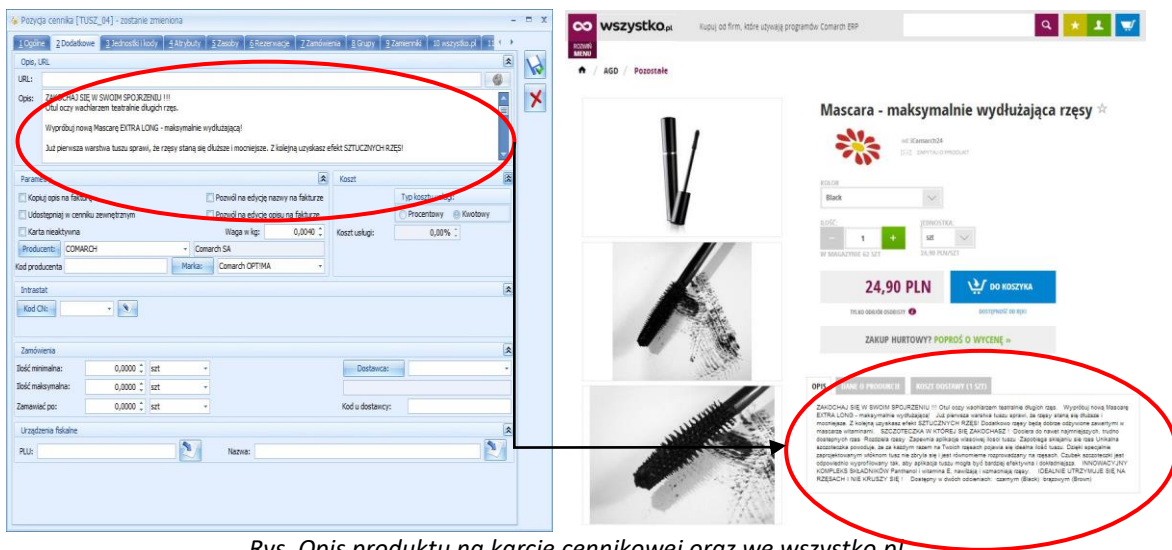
Pozycja cennika [TUSZ_04] - zostanie zmieniona

1 Ogólne | 2 Dodatkowe | 3 Jednostki i kody | 4 Atrybuty | 5 Zasoby | 6 Rezerwacje | 7 Zamówienia | 8 Grupy | 9 Zamienniki | 10 wszystko.pl

Opis, URL

URL:

Opis: ZAKOCHAJ SIĘ W SWOIM SPOJRZENIU !!! Otul oczy wachlarzem teatralnie długich rzęs.

Wypróbuj nową Mascarę EXTRA LONG - maksymalnie wydłużającą!

Już pierwsza warstwa tuszu sprawi, że rzęsy staną się dłuższe i mocniejsze. Z kolejną uzyskasz efekt SZTUCZNYCH RZĘS!

Parametry

Kopiuj opis na fakturę | Pozwól na edycję nazwy na fakturze

Udostępniaj w cenniku zewnętrznym | Pozwól na edycję opisu na fakturze

Karta nieaktywna | Waga w kg: 0,0040

Producent: COMARCH | Comarch SA

Kod producenta | Marka: Comarch OPTIMA

Koszt

Typ kosztu usługi: Procentowy Kwotowy

Koszt usługi: 0,00%

Intrastat

Kod CN:

Zamówienia

Ilość minimalna: 0,0000 szt

Ilość maksymalna: 0,0000 szt

Zamawiać po: 0,0000 szt

Dostawca:

Kod u dostawcy:

Urządzenia fiskalne

PLU: | Nazwa:

wszystko.pl Kupuj od firm, które używają programów Comarch ERP

ROZWIŃ MENU

AGD / Pozostałe

Mascara - maksymalnie wydłużająca rzęsy

od iComarch24

ZAPYTAJ O PRODUKT

KOLOR

Black

ILOŚĆ 1 | JEDNOSTKA szt

W MAGAZYNIE 62 SZT | 24,90 PLN/SZT

24,90 PLN | DO KOSZYKA

TYLKO ODBIÓR OSOBISTY | DOSTĘPNOŚĆ DO 0/0

ZAKUP HURTOWY? POPROŚ O WYCENĘ »

OPIS | DANE O PRODUKCIE | KOSZT DOSTAWY (1 SZT)

ZAKOCHAJ SIĘ W SWOIM SPOJRZENIU !!! Otul oczy wachlarzem teatralnie długich rzęs. Wypróbuj nową Mascarę EXTRA LONG - maksymalnie wydłużającą! Już pierwsza warstwa tuszu sprawi, że rzęsy staną się dłuższe i mocniejsze. Z kolejną uzyskasz efekt SZTUCZNYCH RZĘS! Dodatkowo rzęsy będą dobrze odżywione zawartymi w mascarze witaminami. SZCZOTECZKA W KTÓREJ SIĘ ZAKOCHASZ ! Dociera do nawet najmniejszych, trudno dostępnych rzęs. Rozdziela rzęsy. Zapewnia aplikację właściwej ilości tuszu. Zapobiega sklejaniu się rzęs Unikalna szczoteczka powoduje, że za każdym razem na Twoich rzęsach pojawia się idealna ilość tuszu. Dzięki specjalnie zaprojektowanym włóknom tusz nie zbryla się i jest równomiernie rozprowadzany na rzęsach. Czubek szczoteczki jest odpowiednio wyprofilowany tak, aby aplikacja tuszu mogła być bardziej efektywna i dokładniejsza. INNOWACYJNY KOMPLEKS SKŁADNIKÓW Panthenol i witamina E nawilżają i wzmacniają rzęsy. IDEALNIE UTRZYMUJE SIĘ NA RZĘSACH I NIE KRUSZY SIĘ ! Dostępny w dwóch odcieniach: czarnym (Black) brązowym (Brown)

Rys. Opis produktu na karcie cennikowej oraz we wszystko.pl